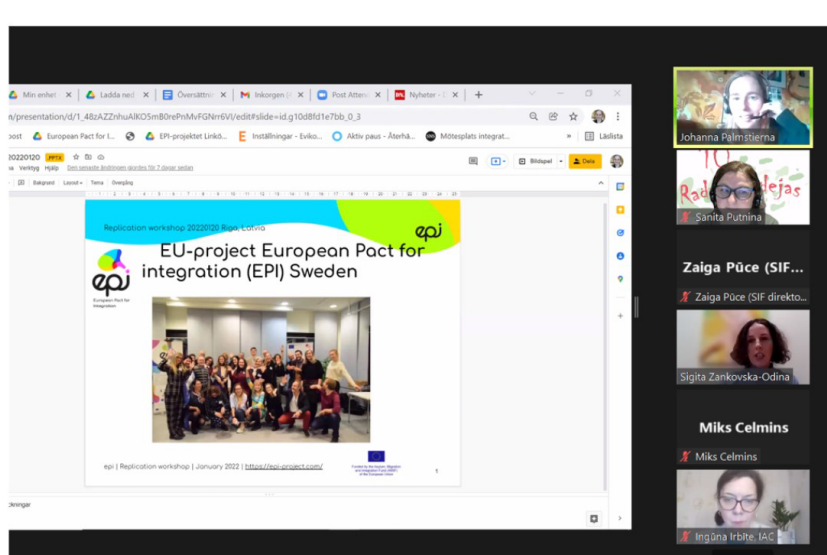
Min enhet × Ladda ned × Översättni × Inkorgen × Post Atten × Nyheter × +

n/presentation/d/1_48zAZZnhuAlKO5mB0rePnMvFGNrr6Vi/edit#slide=id.g10d8fd1e7bb_0_3

oost European Pact for I... EPI-projektet Linkö... Inställningar - Eviko... Aktiv paus - Återhä... Mötesplats integrat... Läslista

20220120 PPTX

a Verktyg Hjälp Den senaste ändringen gjordes för 7 dagar sedan

Bakgrund Layout Tema Övergång

Bildspel Dela

Replication workshop 20220120 Riga, Latvia

epi

EU-project European Pact for integration (EPI) Sweden

European Pact for Integration

epi | Replication workshop | January 2022 | https://epi-project.com/

Funded by the European Union's Asylum, Migration and Integration Fund (AMIF) of the European Union

1

eningar

Johanna Palmstierna

Radi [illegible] dejas

Sanita Putnina

Zaiga Pūce (SIF...

Zaiga Pūce (SIF direkto...

Sigita Zankovska-Odina

Miks Celmins

Miks Celmins

Ingūna Irbīte, IAC